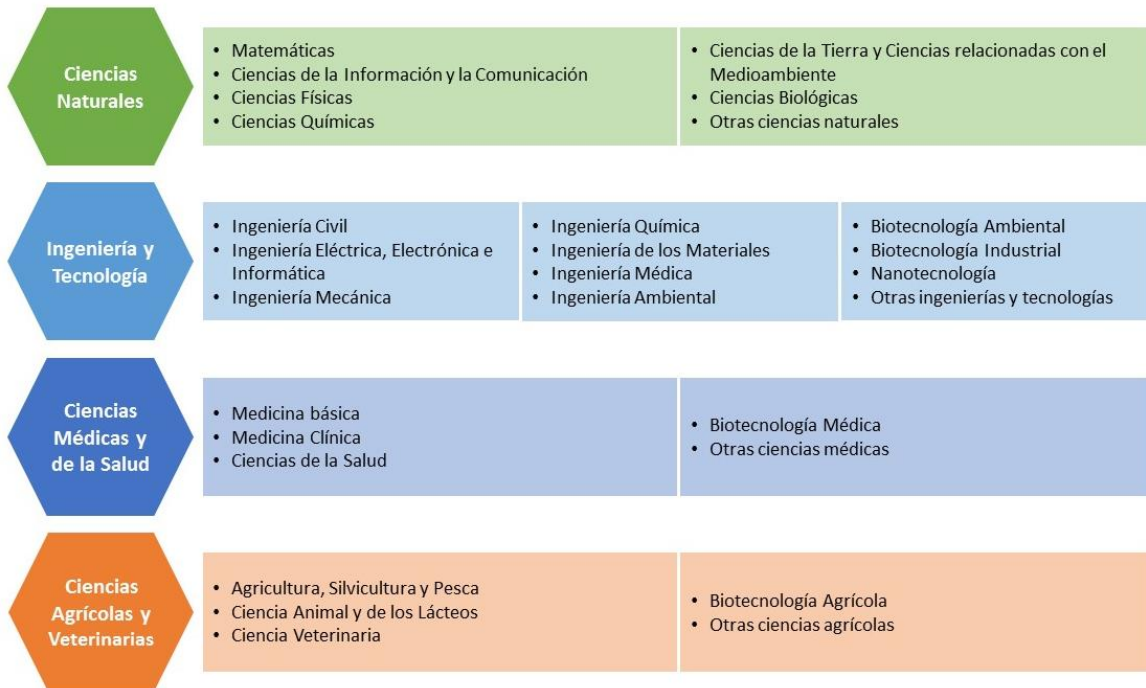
Ciencias Naturales

- Matemáticas
- Ciencias de la Información y la Comunicación
- Ciencias Físicas
- Ciencias Químicas

- Ciencias de la Tierra y Ciencias relacionadas con el Medioambiente
- Ciencias Biológicas
- Otras ciencias naturales

Ingeniería y Tecnología

- Ingeniería Civil
- Ingeniería Eléctrica, Electrónica e Informática
- Ingeniería Mecánica

- Ingeniería Química
- Ingeniería de los Materiales
- Ingeniería Médica
- Ingeniería Ambiental

- Biotecnología Ambiental
- Biotecnología Industrial
- Nanotecnología
- Otras ingenierías y tecnologías

Ciencias Médicas y de la Salud

- Medicina básica
- Medicina Clínica
- Ciencias de la Salud

- Biotecnología Médica
- Otras ciencias médicas

Ciencias Agrícolas y Veterinarias

- Agricultura, Silvicultura y Pesca
- Ciencia Animal y de los Lácteos
- Ciencia Veterinaria

- Biotecnología Agrícola
- Otras ciencias agrícolas